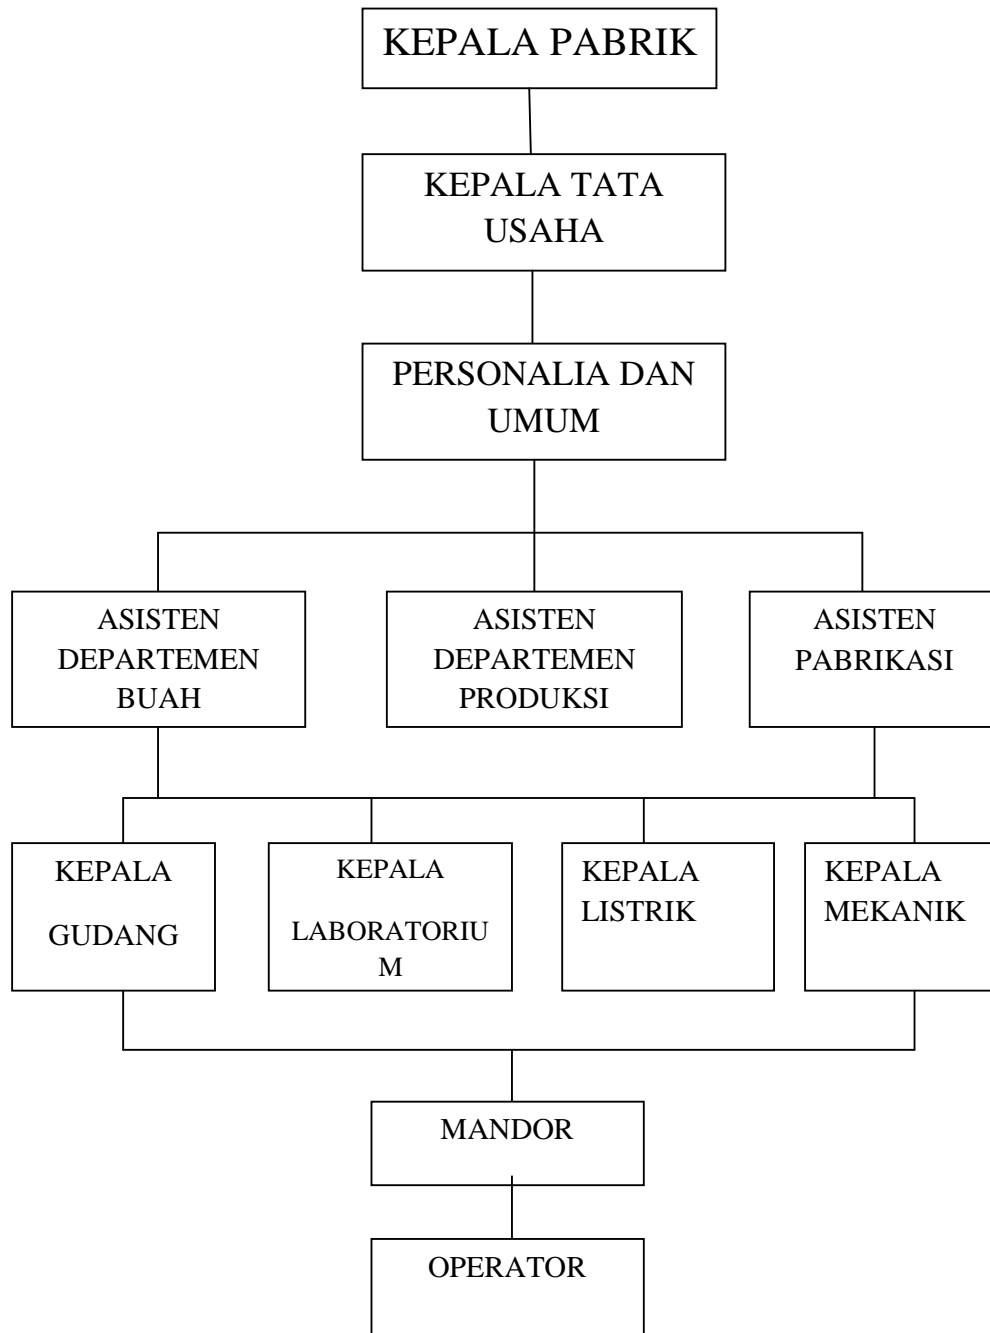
KEPALA PABRIK

KEPALA TATA USAHA

PERSONALIA DAN UMUM

ASISTEN DEPARTEMEN BUAH

ASISTEN DEPARTEMEN PRODUKSI

ASISTEN PABRIKASI

KEPALA GUDANG

KEPALA LABORATORIU M

KEPALA LISTRIK

KEPALA MEKANIK

MANDOR

OPERATOR